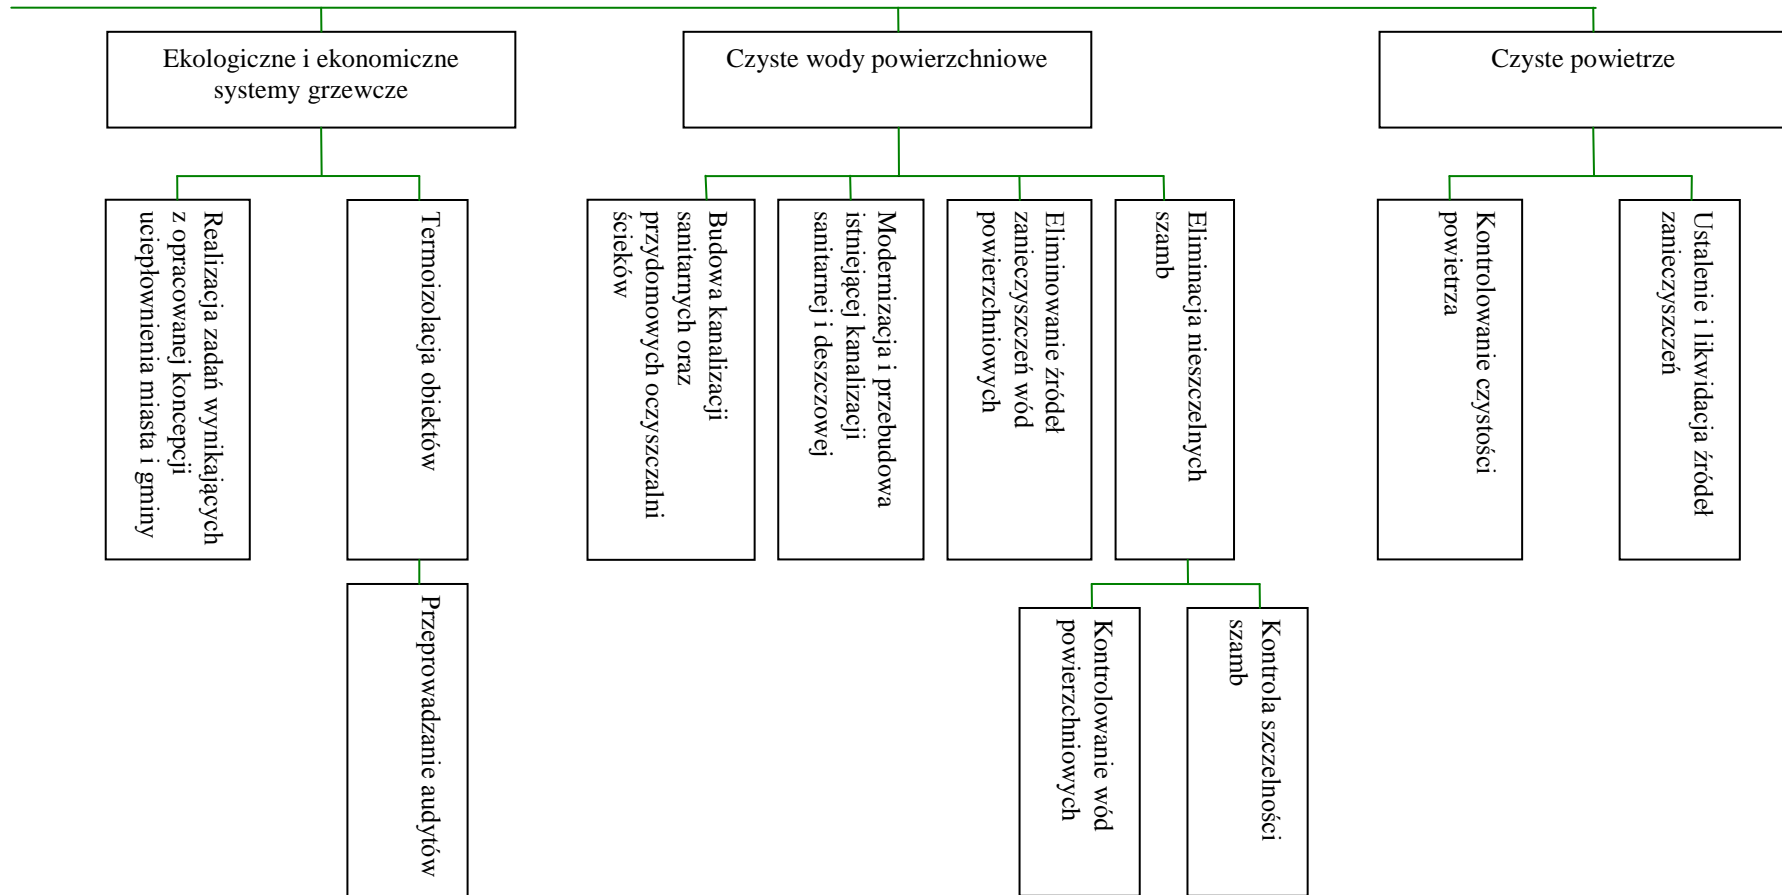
Ekologiczne i ekonomiczne systemy grzewcze

Czyste wody powierzchniowe

Czyste powietrze

Realizacja zadań wynikających z opracowanej koncepcji ucieplownienia miasta i gminy

Termoizolacja obiektów

Przeprowadzanie audytów

Budowa kanalizacji sanitarnych oraz przydomowych oczyszczalni ścieków

Modernizacja i przebudowa istniejącej kanalizacji sanitarnej i deszczowej

Eliminowanie źródeł zanieczyszczeń wód powierzchniowych

Eliminacja nieszczelnych szamb

Kontrolowanie wód powierzchniowych

Kontrola szczelności szamb

Kontrolowanie czystości powietrza

Ustalenie i likwidacja źródeł zanieczyszczeń